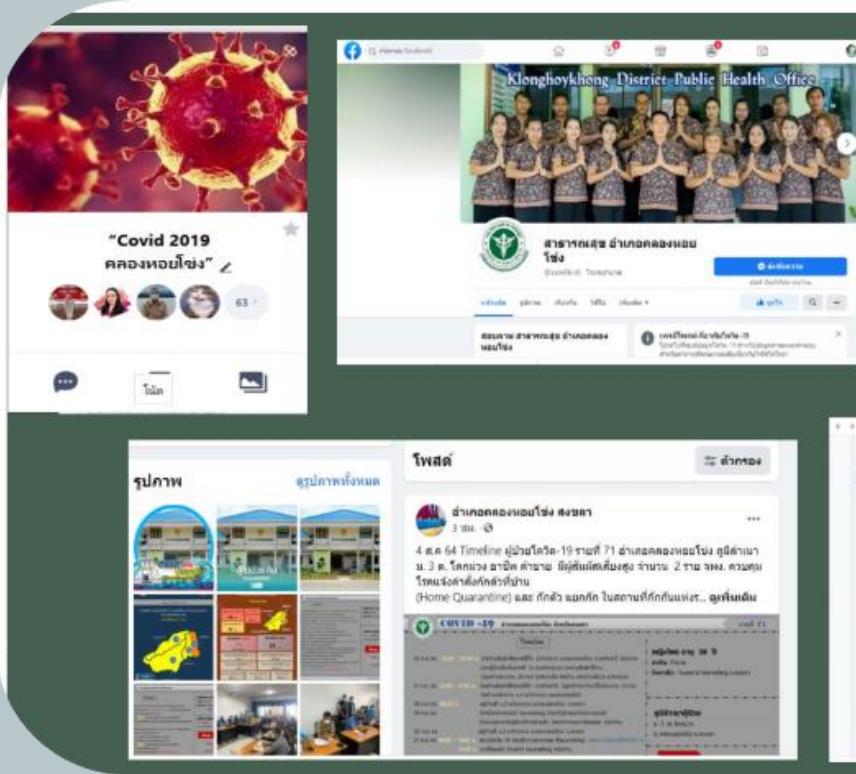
"Covid 2019 คลองหอยโข่ง"

63

โน้ต

Klonghoykhong District Public Health Office

สาธารณสุข อำเภอคลองหอยโข่ง

รูปภาพ

ดูรูปภาพทั้งหมด

โพสต์

ตัวกรอง

อำเภอคลองหอยโข่ง สงขลา

3 ชม. ·

4 ส.ค 64 Timeline ผู้ป่วยโควิด-19 รายที่ 71 อำเภอคลองหอยโข่ง ภูมิลำเนา ม. 3 ต. โคกม่วง อาชีพ ค้าขาย มีผู้สัมผัสเสี่ยงสูง จำนวน 2 ราย จพง. ควบคุมโรคแจ้งคำสั่งกักตัวที่บ้าน (Home Quarantine) และ กักตัว แยกกัก ในสถานที่กักกันแห่งร... ดูเพิ่มเติม

COVID -19

Timeline

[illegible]